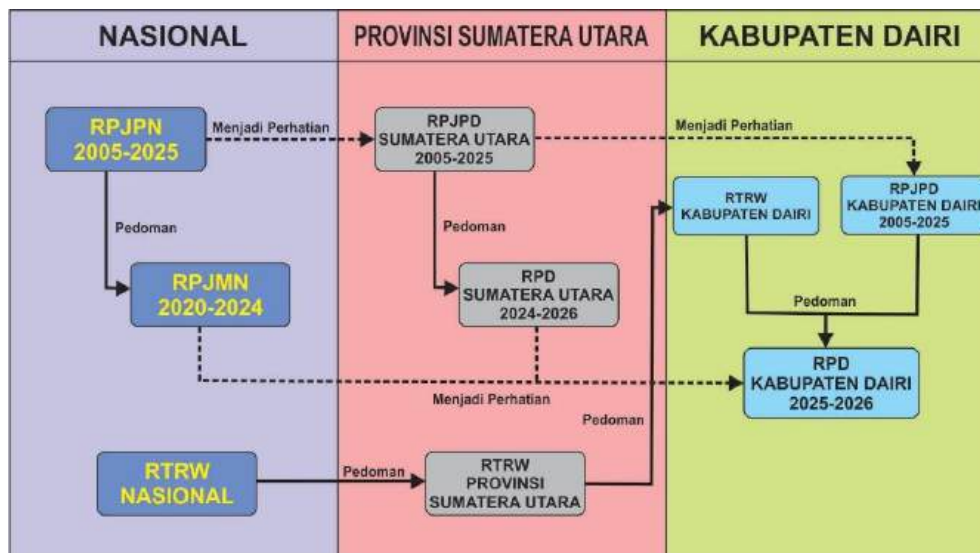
NASIONAL

PROVINSI SUMATERA UTARA

KABUPATEN DAIRI

RPJPN 2005-2025

Menjadi Perhatian

RPJPD SUMATERA UTARA 2005-2025

Menjadi Perhatian

RTRW KABUPATEN DAIRI

RPJPD KABUPATEN DAIRI 2005-2025

Pedoman

Pedoman

RPJMN 2020-2024

RPD SUMATERA UTARA 2024-2026

Pedoman

RPD KABUPATEN DAIRI 2025-2026

Menjadi Perhatian

Pedoman

RTRW NASIONAL

Pedoman

RTRW PROVINSI SUMATERA UTARA